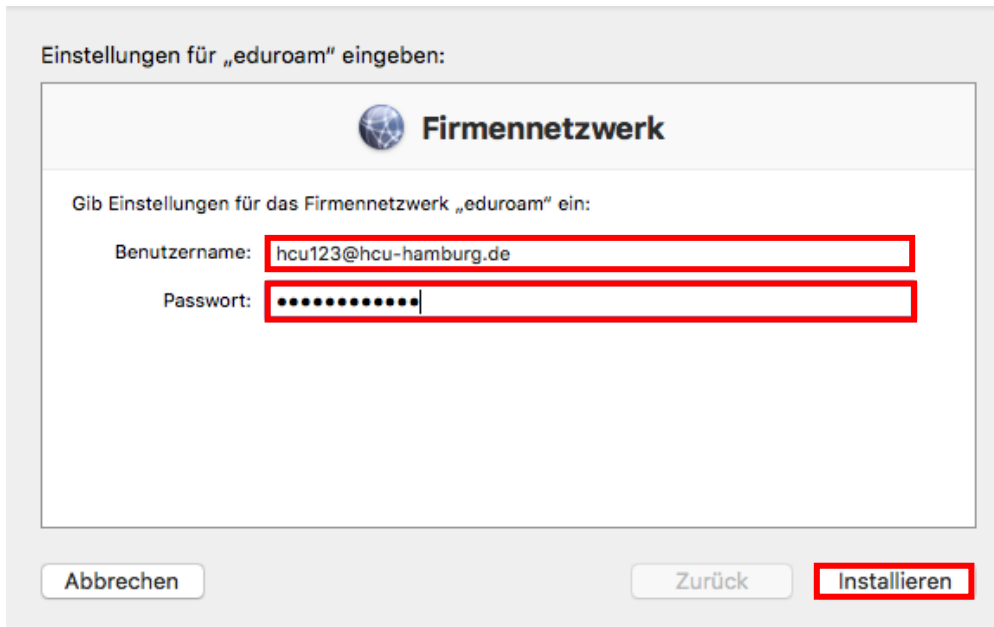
Einstellungen für „eduroam“ eingeben:

Firmennetzwerk

Gib Einstellungen für das Firmennetzwerk „eduroam“ ein:

Benutzername: hcu123@hcu-hamburg.de

Passwort: ••••••••••••

Abbrechen

Zurück

Installieren